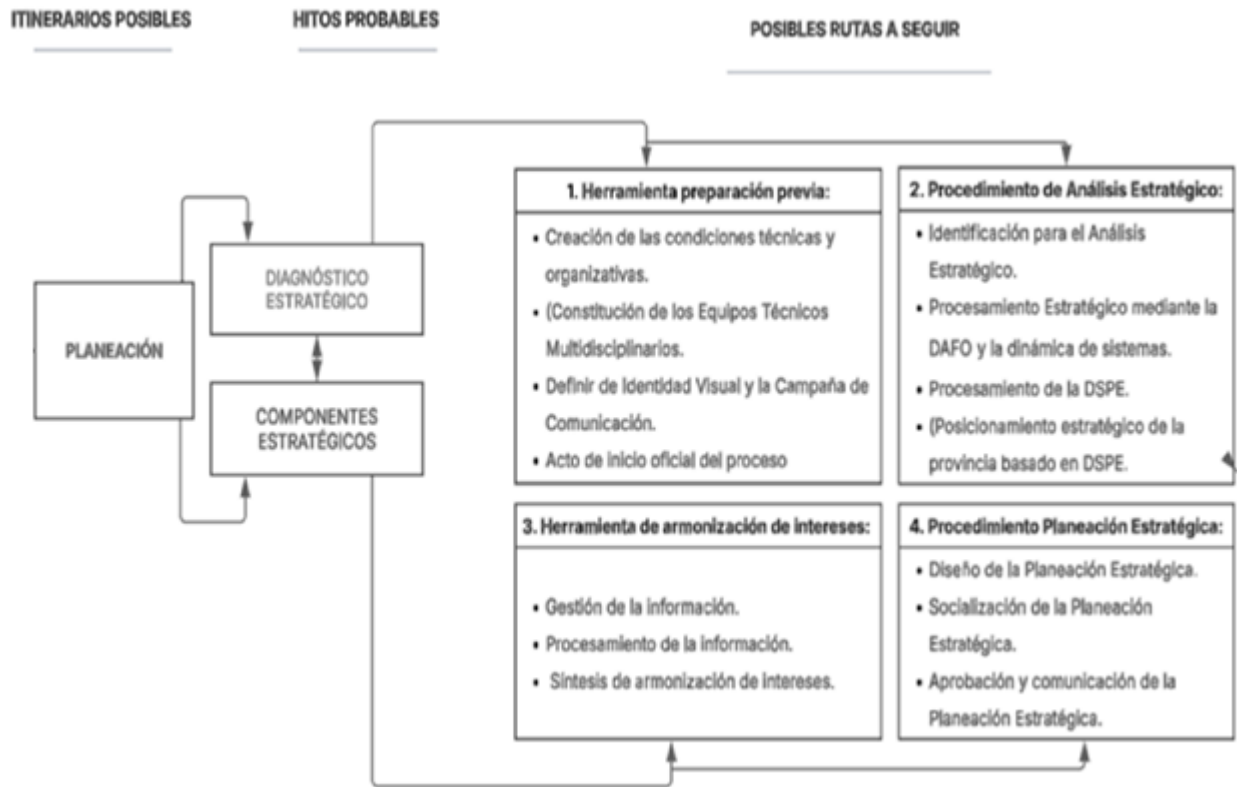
ITINERARIOS POSIBLES

HITOS PROBABLES

POSIBLES RUTAS A SEGUIR

PLANEACIÓN

DIAGNÓSTICO ESTRATÉGICO

COMPONENTES ESTRATÉGICOS

1. Herramienta preparación previa:

• Creación de las condiciones técnicas y organizativas.
• (Constitución de los Equipos Técnicos Multidisciplinarios.
• Definir de Identidad Visual y la Campaña de Comunicación.
• Acto de inicio oficial del proceso

2. Procedimiento de Análisis Estratégico:

• Identificación para el Análisis Estratégico.
• Procesamiento Estratégico mediante la DAFO y la dinámica de sistemas.
• Procesamiento de la DSPE.
• (Posicionamiento estratégico de la provincia basado en DSPE.

3. Herramienta de armonización de intereses:

• Gestión de la información.
• Procesamiento de la información.
• Síntesis de armonización de intereses.

4. Procedimiento Planeación Estratégica:

• Diseño de la Planeación Estratégica.
• Socialización de la Planeación Estratégica.
• Aprobación y comunicación de la Planeación Estratégica.